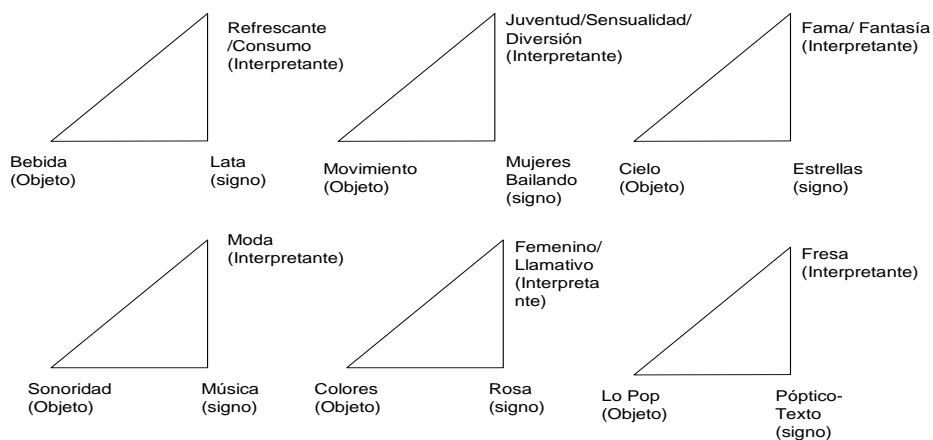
Refrescante /Consumo (Interpretante)

Bebida (Objeto)

Lata (signo)

Juventud/Sensualidad/ Diversión (Interpretante)

Movimiento (Objeto)

Mujeres Bailando (signo)

Fama/ Fantasía (Interpretante)

Cielo (Objeto)

Estrellas (signo)

Moda (Interpretante)

Sonoridad (Objeto)

Música (signo)

Femenino/ Llamativo (Interpretante)

Colores (Objeto)

Rosa (signo)

Fresa (Interpretante)

Lo Pop (Objeto)

Póptico-Texto (signo)